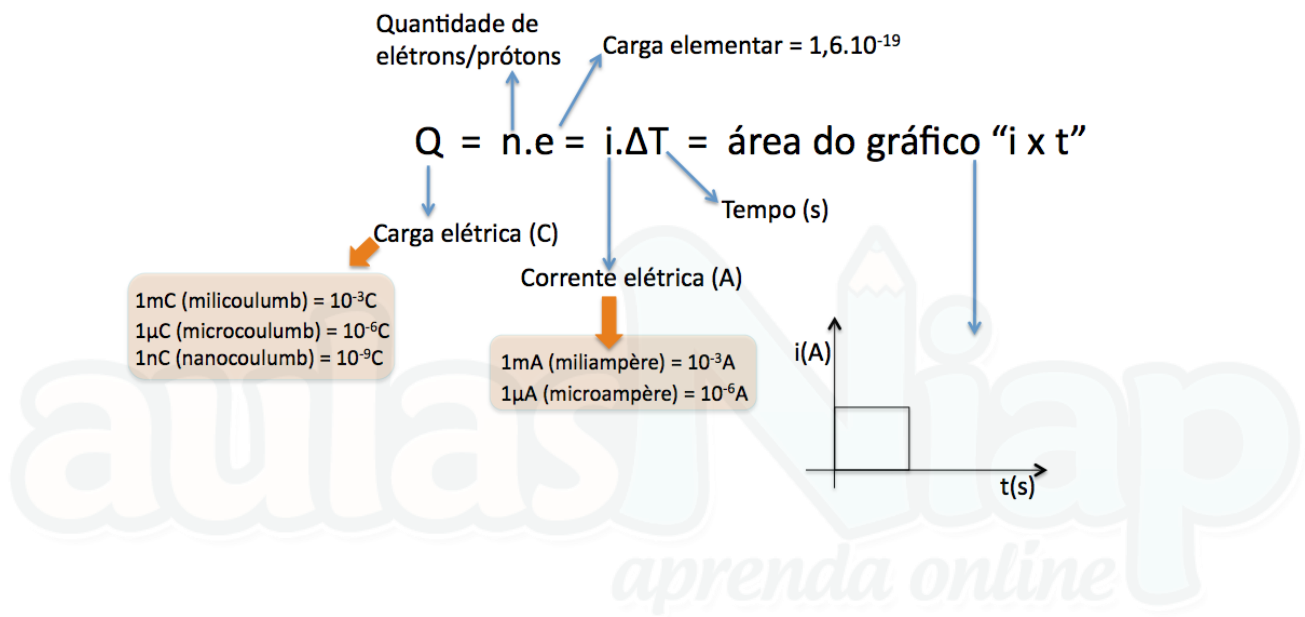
Quantidade de elétrons/prótons

Carga elementar = $1{,}6.10^{-19}$

Q = n.e = i.ΔT = área do gráfico "i x t"

Carga elétrica (C)

Tempo (s)

Corrente elétrica (A)

1mC (milicoulumb) = $10^{-3}$C
1μC (microcoulumb) = $10^{-6}$C
1nC (nanocoulumb) = $10^{-9}$C

1mA (miliampère) = $10^{-3}$A
1μA (microampère) = $10^{-6}$A

i(A)

t(s)

aulasNiap
aprenda online